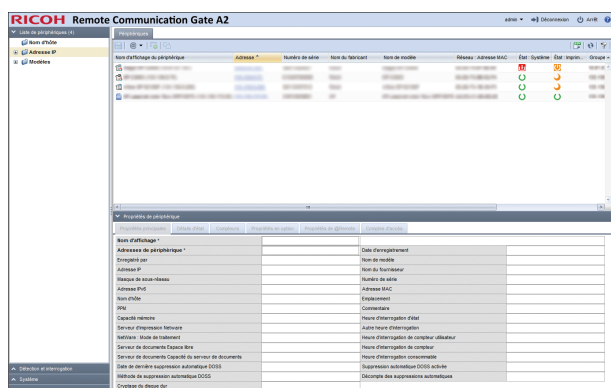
RICOH Remote Communication Gate A2

admin ▾ Déconnexion Arrêt

Liste de périphériques (4)
Nom d'hôte
Adresse IP
Modèles

Périphériques

| Nom d'affichage du périphérique | Adresse ^ | Numéro de série | Nom du fabricant | Nom du modèle | Réseau : Adresse MAC | État : Système | État : Imprim. | Groupe |
|---|---|---|---|---|---|---|---|---|
| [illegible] | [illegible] | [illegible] | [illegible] | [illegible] | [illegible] | | | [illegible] |
| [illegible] | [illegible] | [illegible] | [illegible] | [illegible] | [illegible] | | | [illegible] |
| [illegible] | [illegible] | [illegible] | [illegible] | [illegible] | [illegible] | | | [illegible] |
| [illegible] | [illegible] | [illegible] | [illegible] | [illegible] | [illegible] | | | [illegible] |

Propriétés de périphérique

Propriétés principales | Détails d'état | Compteurs | Propriétés en option | Propriétés de diffusion | Compte d'accès

| Nom d'affichage * | | | |
|---|---|---|---|
| Adresses de périphérique * | | Date d'enregistrement | |
| Enregistré par | | Nom de modèle | |
| Adresse IP | | Nom du fournisseur | |
| Masque de sous-réseau | | Numéro de série | |
| Adresse IPv6 | | Adresse MAC | |
| Nom d'hôte | | Emplacement | |
| PPM | | Commentaire | |
| Capacité mémoire | | Heure d'interrogation d'état | |
| Serveur d'impression Netware | | Autre heure d'interrogation | |
| NetWare : Mode de traitement | | Heure d'interrogation de compteur utilisateur | |
| Serveur de documents Espace libre | | Heure d'interrogation de compteur | |
| Serveur de documents Capacité du serveur de documents | | Heure d'interrogation consommable | |
| Date de dernière suppression automatique DOSS | | Suppression automatique DOSS activée | |
| Méthode de suppression automatique DOSS | | Décompte des suppressions automatiques | |
| Cryptage du disque dur | | | |

Détection et interrogation
Système